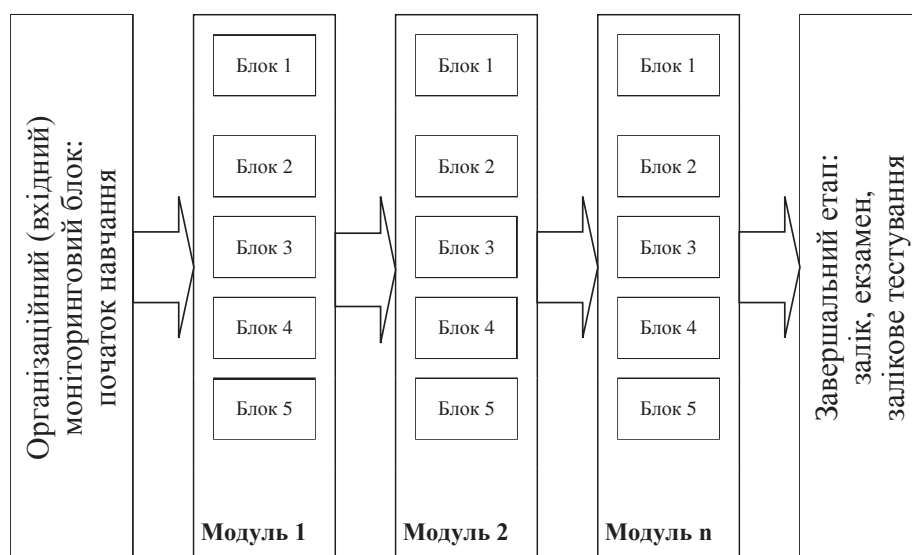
Організаційний (вхідний) моніторинговий блок: початок навчання

Блок 1

Блок 2

Блок 3

Блок 4

Блок 5

Модуль 1

Блок 1

Блок 2

Блок 3

Блок 4

Блок 5

Модуль 2

Блок 1

Блок 2

Блок 3

Блок 4

Блок 5

Модуль n

Завершальний етап: залік, екзамен, залікове тестування